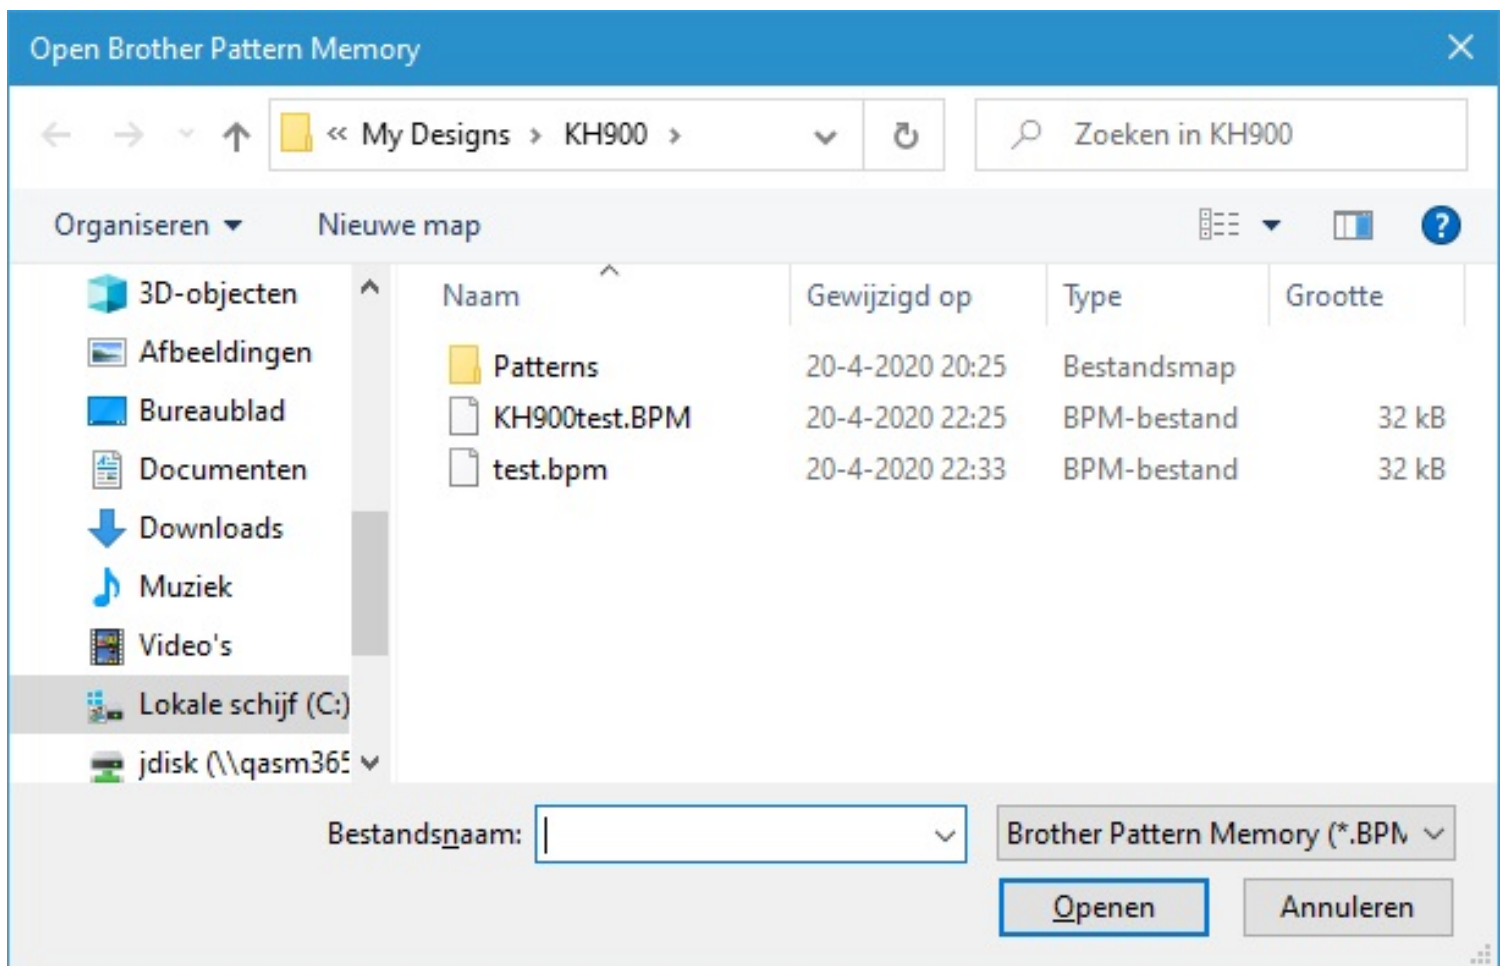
Open Brother Pattern Memory

« My Designs › KH900 ›

Zoeken in KH900

Organiseren ▾ Nieuwe map

3D-objecten
Afbeeldingen
Bureaublad
Documenten
Downloads
Muziek
Video's
Lokale schijf (C:)
jdisk (\\qasm365

| Naam | Gewijzigd op | Type | Grootte |
|---|---|---|---|
| Patterns | 20-4-2020 20:25 | Bestandsmap | |
| KH900test.BPM | 20-4-2020 22:25 | BPM-bestand | 32 kB |
| test.bpm | 20-4-2020 22:33 | BPM-bestand | 32 kB |

Bestandsnaam:

Brother Pattern Memory (*.BPM

Openen Annuleren